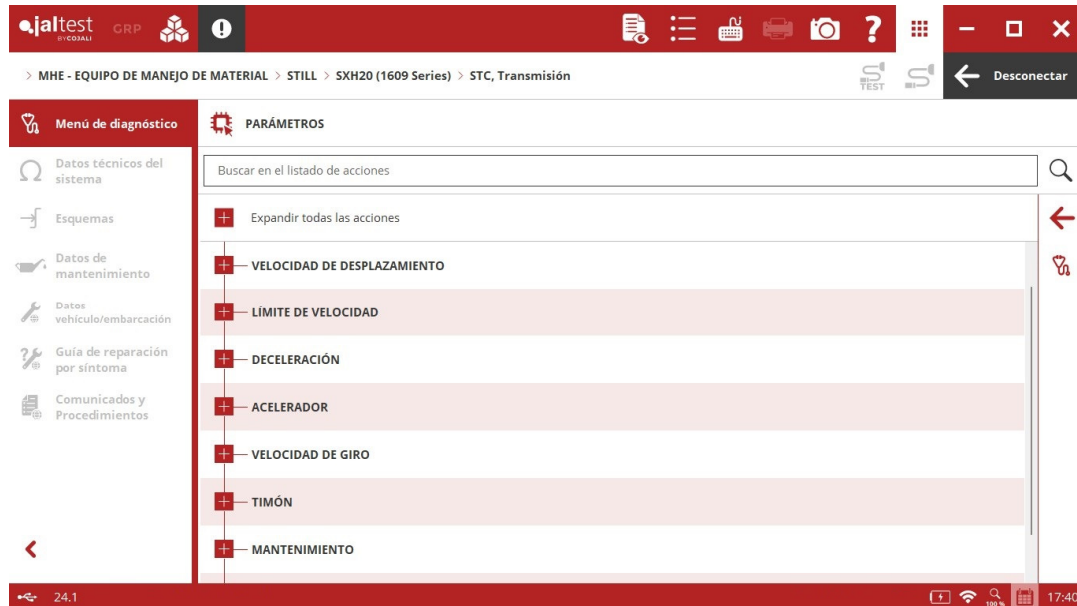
jaltest BY COJALI GRP

> MHE - EQUIPO DE MANEJO DE MATERIAL > STILL > SXH20 (1609 Series) > STC, Transmisión

TEST

Desconectar

Menú de diagnóstico

Datos técnicos del sistema

Esquemas

Datos de mantenimiento

Datos vehículo/embarcación

Guía de reparación por síntoma

Comunicados y Procedimientos

PARÁMETROS

Buscar en el listado de acciones

Expandir todas las acciones

VELOCIDAD DE DESPLAZAMIENTO

LÍMITE DE VELOCIDAD

DECELERACIÓN

ACELERADOR

VELOCIDAD DE GIRO

TIMÓN

MANTENIMIENTO

24.1

100 %

17:40